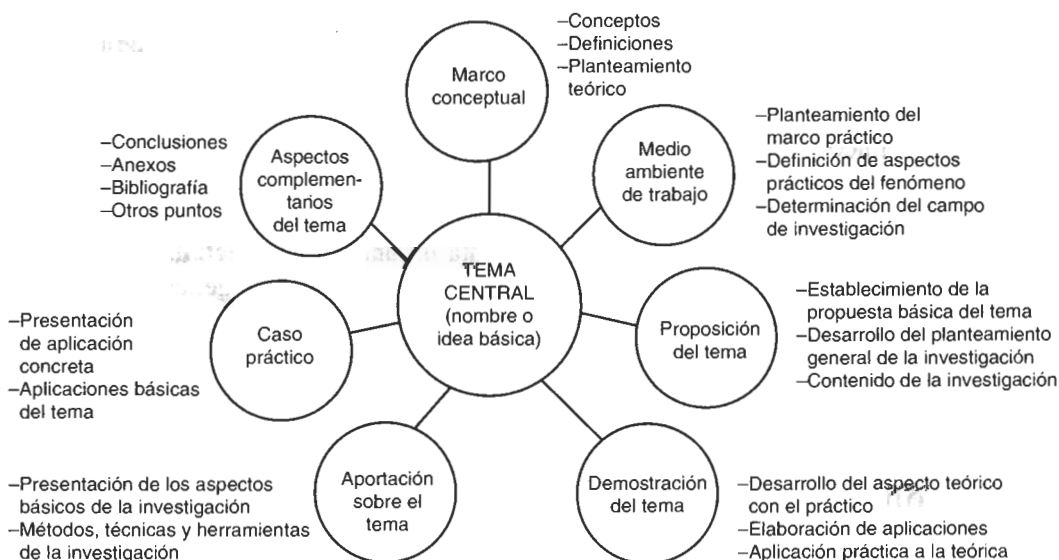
–Conceptos
–Definiciones
–Planteamiento teórico

Marco conceptual

–Conclusiones
–Anexos
–Bibliografía
–Otros puntos

Aspectos complementarios del tema

Medio ambiente de trabajo

–Planteamiento del marco práctico
–Definición de aspectos prácticos del fenómeno
–Determinación del campo de investigación

TEMA CENTRAL (nombre o idea básica)

–Presentación de aplicación concreta
–Aplicaciones básicas del tema

Caso práctico

Proposición del tema

–Establecimiento de la propuesta básica del tema
–Desarrollo del planteamiento general de la investigación
–Contenido de la investigación

–Presentación de los aspectos básicos de la investigación
–Métodos, técnicas y herramientas de la investigación

Aportación sobre el tema

Demostración del tema

–Desarrollo del aspecto teórico con el práctico
–Elaboración de aplicaciones
–Aplicación práctica a la teórica